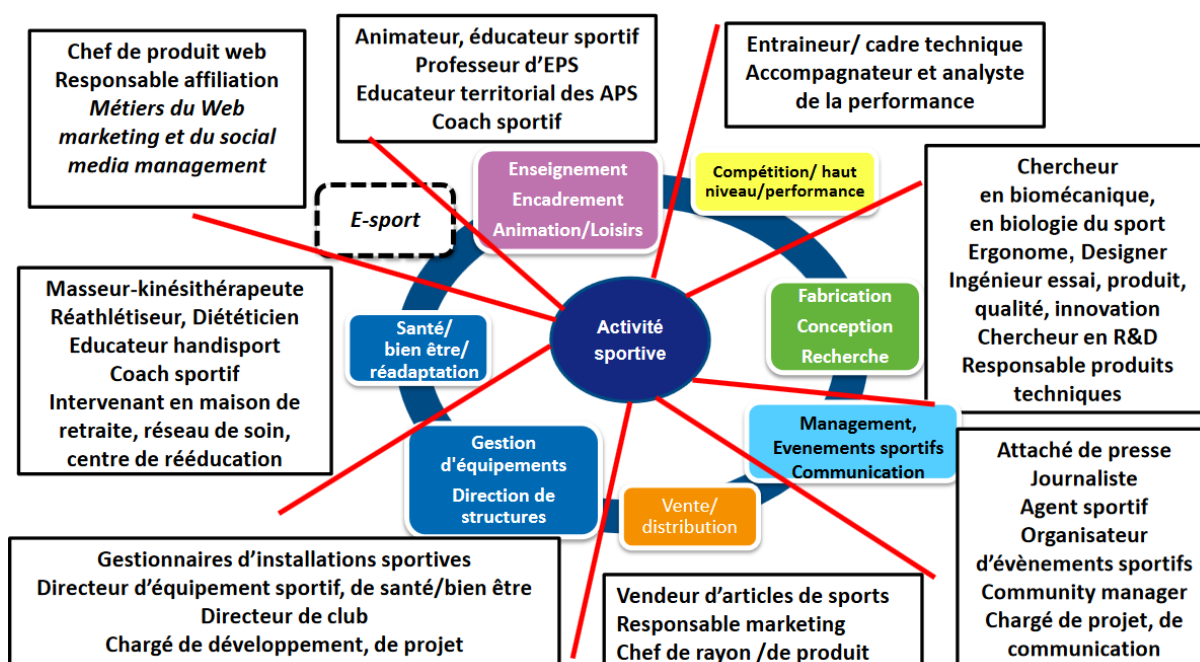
Chef de produit web
Responsable affiliation
Métiers du Web marketing et du social media management

Animateur, éducateur sportif
Professeur d'EPS
Educateur territorial des APS
Coach sportif

Entraineur/ cadre technique
Accompagnateur et analyste de la performance

E-sport

Enseignement
Encadrement
Animation/Loisirs

Compétition/ haut niveau/performance

Chercheur
en biomécanique,
en biologie du sport
Ergonome, Designer
Ingénieur essai, produit, qualité, innovation
Chercheur en R&D
Responsable produits techniques

Masseur-kinésithérapeute
Réathlétiseur, Diététicien
Educateur handisport
Coach sportif
Intervenant en maison de retraite, réseau de soin, centre de rééducation

Santé/
bien être/
réadaptation

Activité sportive

Fabrication
Conception
Recherche

Management,
Evenements sportifs
Communication

Gestion d'équipements
Direction de structures

Vente/
distribution

Attaché de presse
Journaliste
Agent sportif
Organisateur d'évènements sportifs
Community manager
Chargé de projet, de communication

Gestionnaires d'installations sportives
Directeur d'équipement sportif, de santé/bien être
Directeur de club
Chargé de développement, de projet

Vendeur d'articles de sports
Responsable marketing
Chef de rayon /de produit